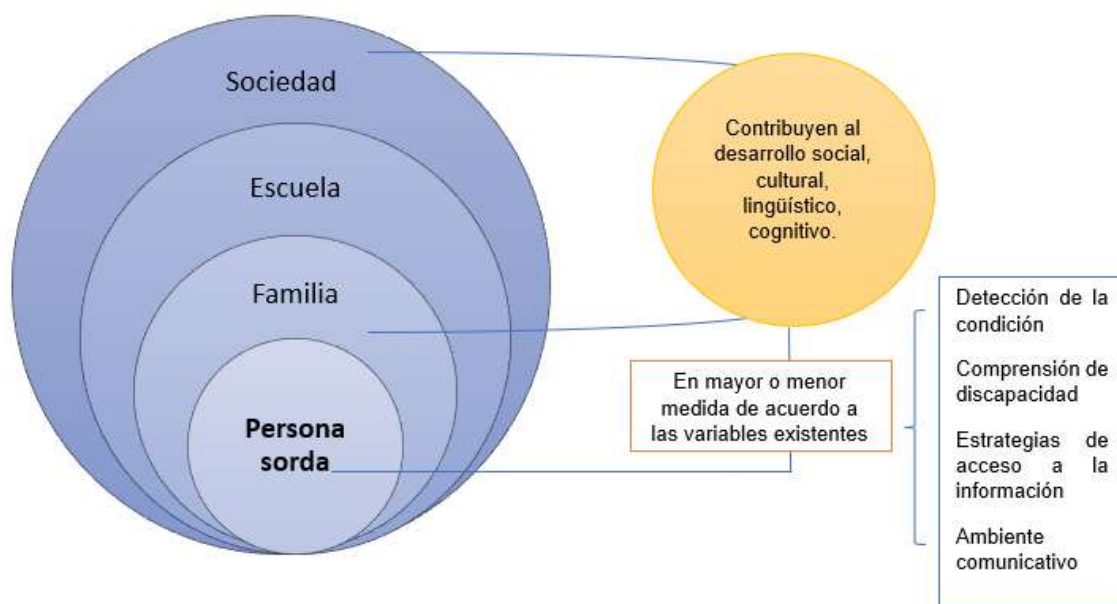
Sociedad

Escuela

Familia

Persona sorda

Contribuyen al desarrollo social, cultural, lingüístico, cognitivo.

En mayor o menor medida de acuerdo a las variables existentes

Detección de la condición

Comprensión de discapacidad

Estrategias de acceso a la información

Ambiente comunicativo